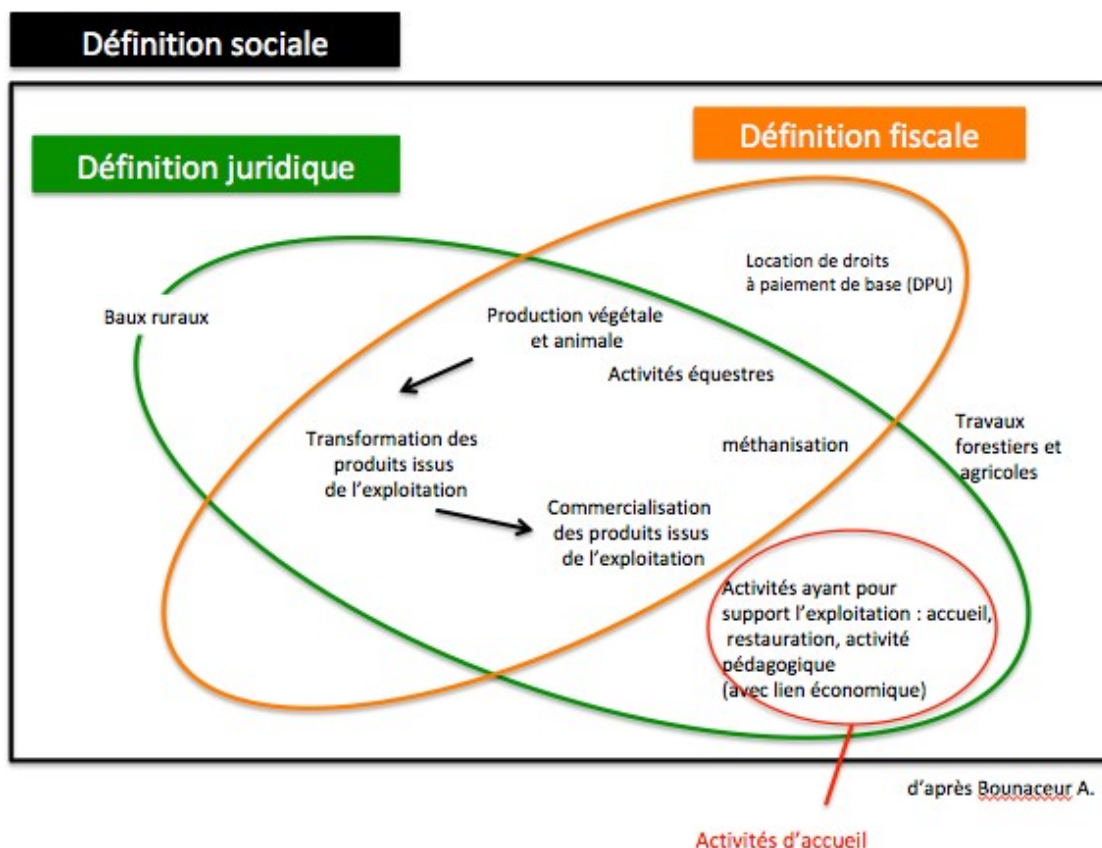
Définition sociale

Définition juridique

Définition fiscale

Location de droits à paiement de base (DPU)

Baux ruraux

Production végétale et animale

Activités équestres

Transformation des produits issus de l'exploitation

méthanisation

Travaux forestiers et agricoles

Commercialisation des produits issus de l'exploitation

Activités ayant pour support l'exploitation : accueil, restauration, activité pédagogique (avec lien économique)

d'après Bounaceur A.

Activités d'accueil